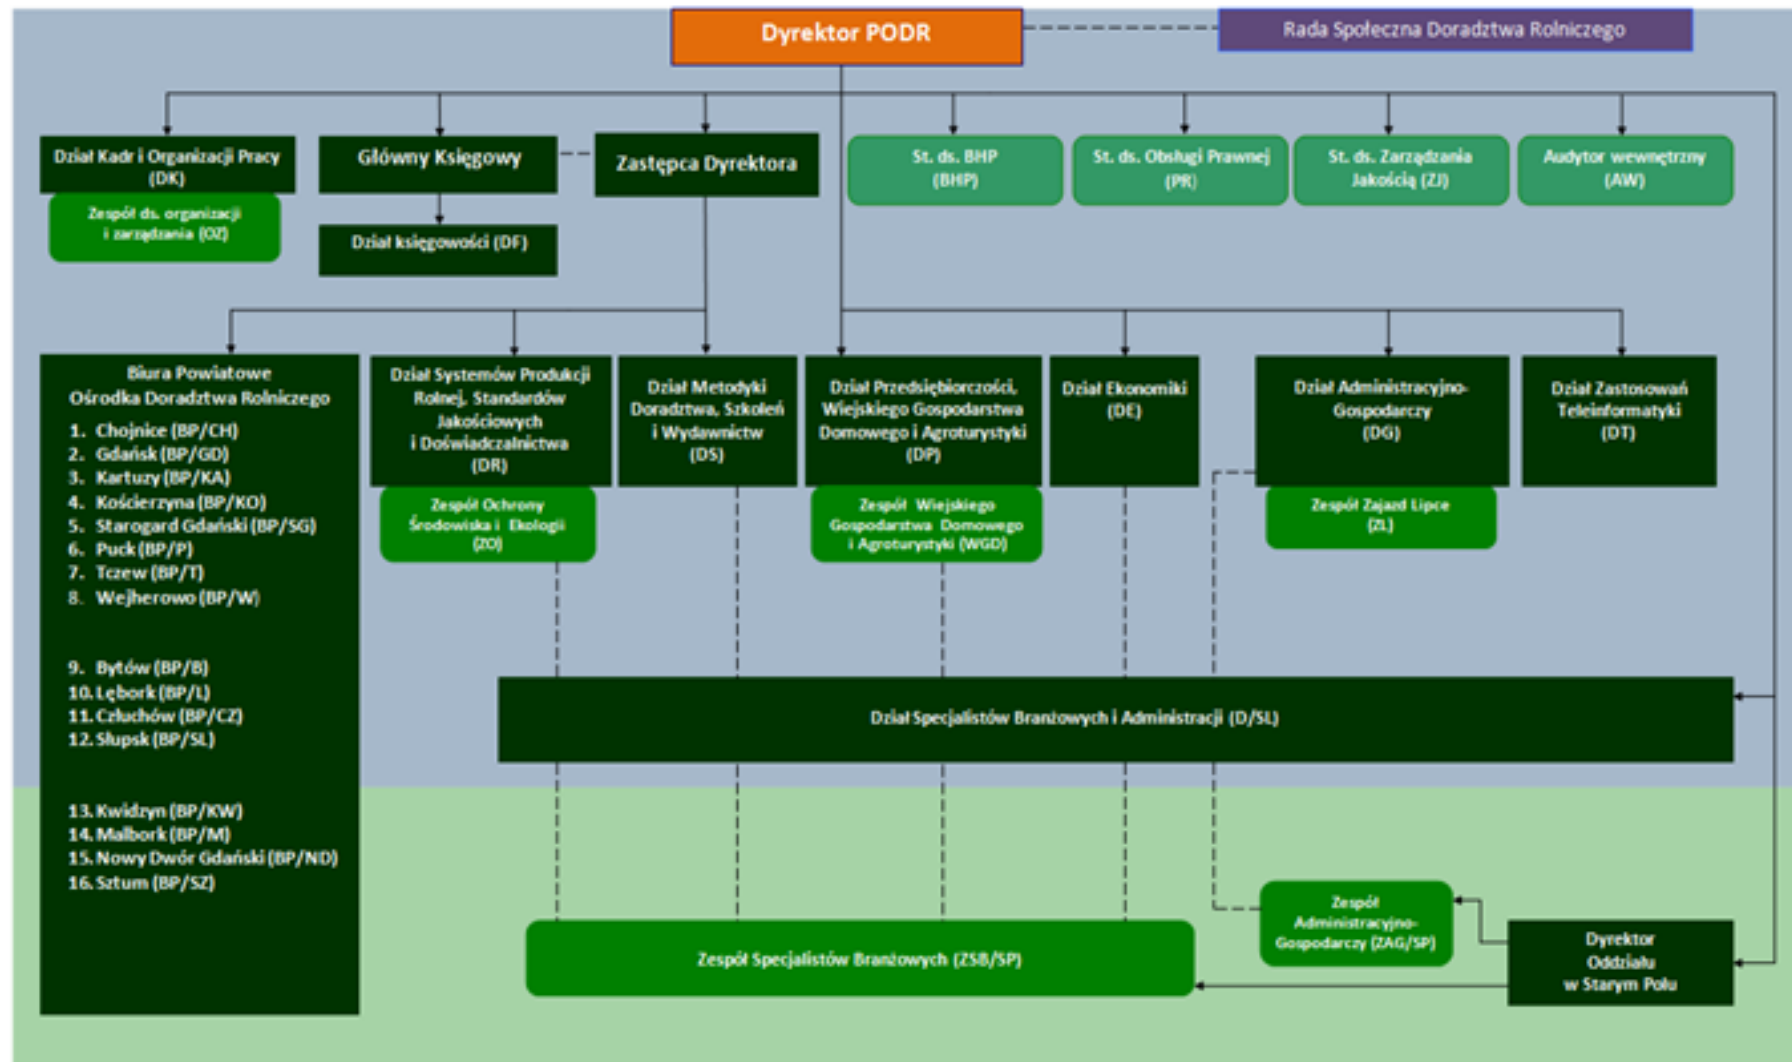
Dyrektor PODR

Rada Społeczna Doradztwa Rolniczego

Dział Kadr i Organizacji Pracy (DK)

Zespół ds. organizacji i zarządzania (OZ)

Główny Księgowy

Dział księgowości (DF)

Zastępca Dyrektora

St. ds. BHP (BHP)

St. ds. Obsługi Prawnej (PR)

St. ds. Zarządzania Jakością (ZJ)

Audytor wewnętrzny (AW)

Biura Powiatowe Ośrodka Doradztwa Rolniczego

1. Chojnice (BP/CH)
2. Gdańsk (BP/GD)
3. Kartuzy (BP/KA)
4. Kościerzyna (BP/KO)
5. Starogard Gdański (BP/SG)
6. Puck (BP/P)
7. Tczew (BP/T)
8. Wejherowo (BP/W)

9. Bytów (BP/B)
10. Lębork (BP/L)
11. Człuchów (BP/CZ)
12. Słupsk (BP/SL)

13. Kwidzyn (BP/KW)
14. Malbork (BP/M)
15. Nowy Dwór Gdański (BP/ND)
16. Sztum (BP/SZ)

Dział Systemów Produkcji Rolnej, Standardów Jakościowych i Doświadczalnictwa (DR)

Zespół Ochrony Środowiska i Ekologii (ZO)

Dział Metodyki Doradztwa, Szkoleń i Wydawnictw (DS)

Dział Przedsiębiorczości, Wiejskiego Gospodarstwa Domowego i Agroturystyki (DP)

Zespół Wiejskiego Gospodarstwa Domowego i Agroturystyki (WGD)

Dział Ekonomiki (DE)

Dział Administracyjno-Gospodarczy (DG)

Zespół Zajazd Lipce (ZL)

Dział Zastosowań Teleinformatyki (DT)

Dział Specjalistów Branżowych i Administracji (D/SL)

Zespół Specjalistów Branżowych (ZSB/SP)

Zespół Administracyjno-Gospodarczy (ZAG/SP)

Dyrektor Oddziału w Starym Polu